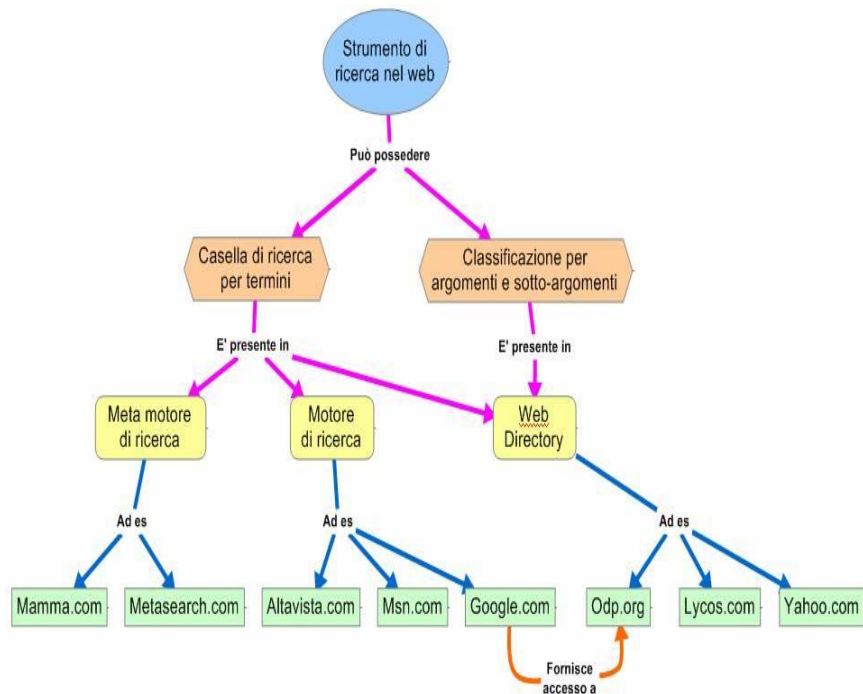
Strumento di ricerca nel web

Può possedere

Casella di ricerca per termini

Classificazione per argomenti e sotto-argomenti

E' presente in

E' presente in

Meta motore di ricerca

Motore di ricerca

Web Directory

Ad es

Ad es

Ad es

Mamma.com

Metasearch.com

Altavista.com

Msn.com

Google.com

Odp.org

Lycos.com

Yahoo.com

Fornisce accesso a